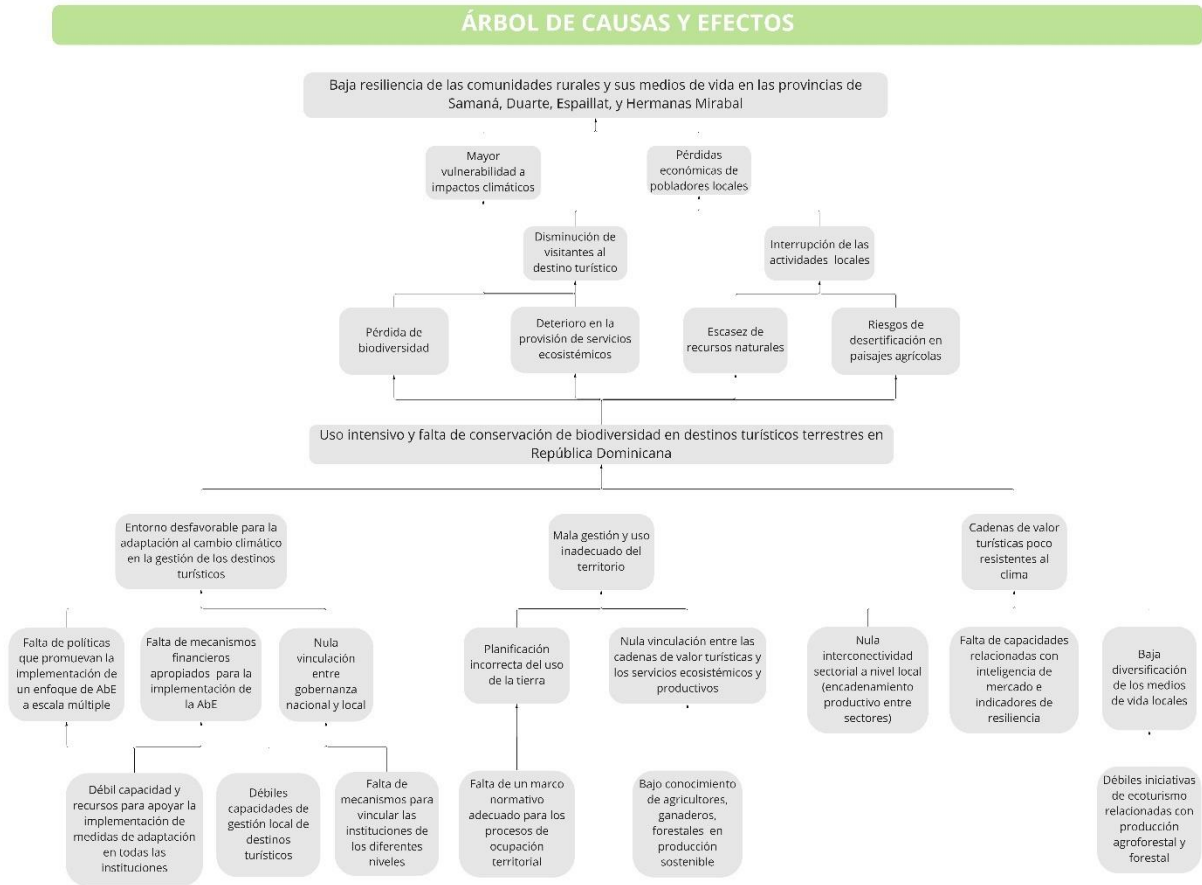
ÁRBOL DE CAUSAS Y EFECTOS

Baja resiliencia de las comunidades rurales y sus medios de vida en las provincias de Samaná, Duarte, Espaillat, y Hermanas Mirabal

Mayor vulnerabilidad a impactos climáticos

Pérdidas económicas de pobladores locales

Disminución de visitantes al destino turístico

Interrupción de las actividades locales

Pérdida de biodiversidad

Deterioro en la provisión de servicios ecosistémicos

Escasez de recursos naturales

Riesgos de desertificación en paisajes agrícolas

Uso intensivo y falta de conservación de biodiversidad en destinos turísticos terrestres en República Dominicana

Entorno desfavorable para la adaptación al cambio climático en la gestión de los destinos turísticos

Mala gestión y uso inadecuado del territorio

Cadenas de valor turísticas poco resistentes al clima

Falta de políticas que promuevan la implementación de un enfoque de AbE a escala múltiple

Falta de mecanismos financieros apropiados para la implementación de la AbE

Nula vinculación entre gobernanza nacional y local

Planificación incorrecta del uso de la tierra

Nula vinculación entre las cadenas de valor turísticas y los servicios ecosistémicos y productivos

Nula interconectividad sectorial a nivel local (encadenamiento productivo entre sectores)

Falta de capacidades relacionadas con inteligencia de mercado e indicadores de resiliencia

Baja diversificación de los medios de vida locales

Débil capacidad y recursos para apoyar la implementación de medidas de adaptación en todas las instituciones

Débiles capacidades de gestión local de destinos turísticos

Falta de mecanismos para vincular las instituciones de los diferentes niveles

Falta de un marco normativo adecuado para los procesos de ocupación territorial

Bajo conocimiento de agricultores, ganaderos, forestales en producción sostenible

Débiles iniciativas de ecoturismo relacionadas con producción agroforestal y forestal